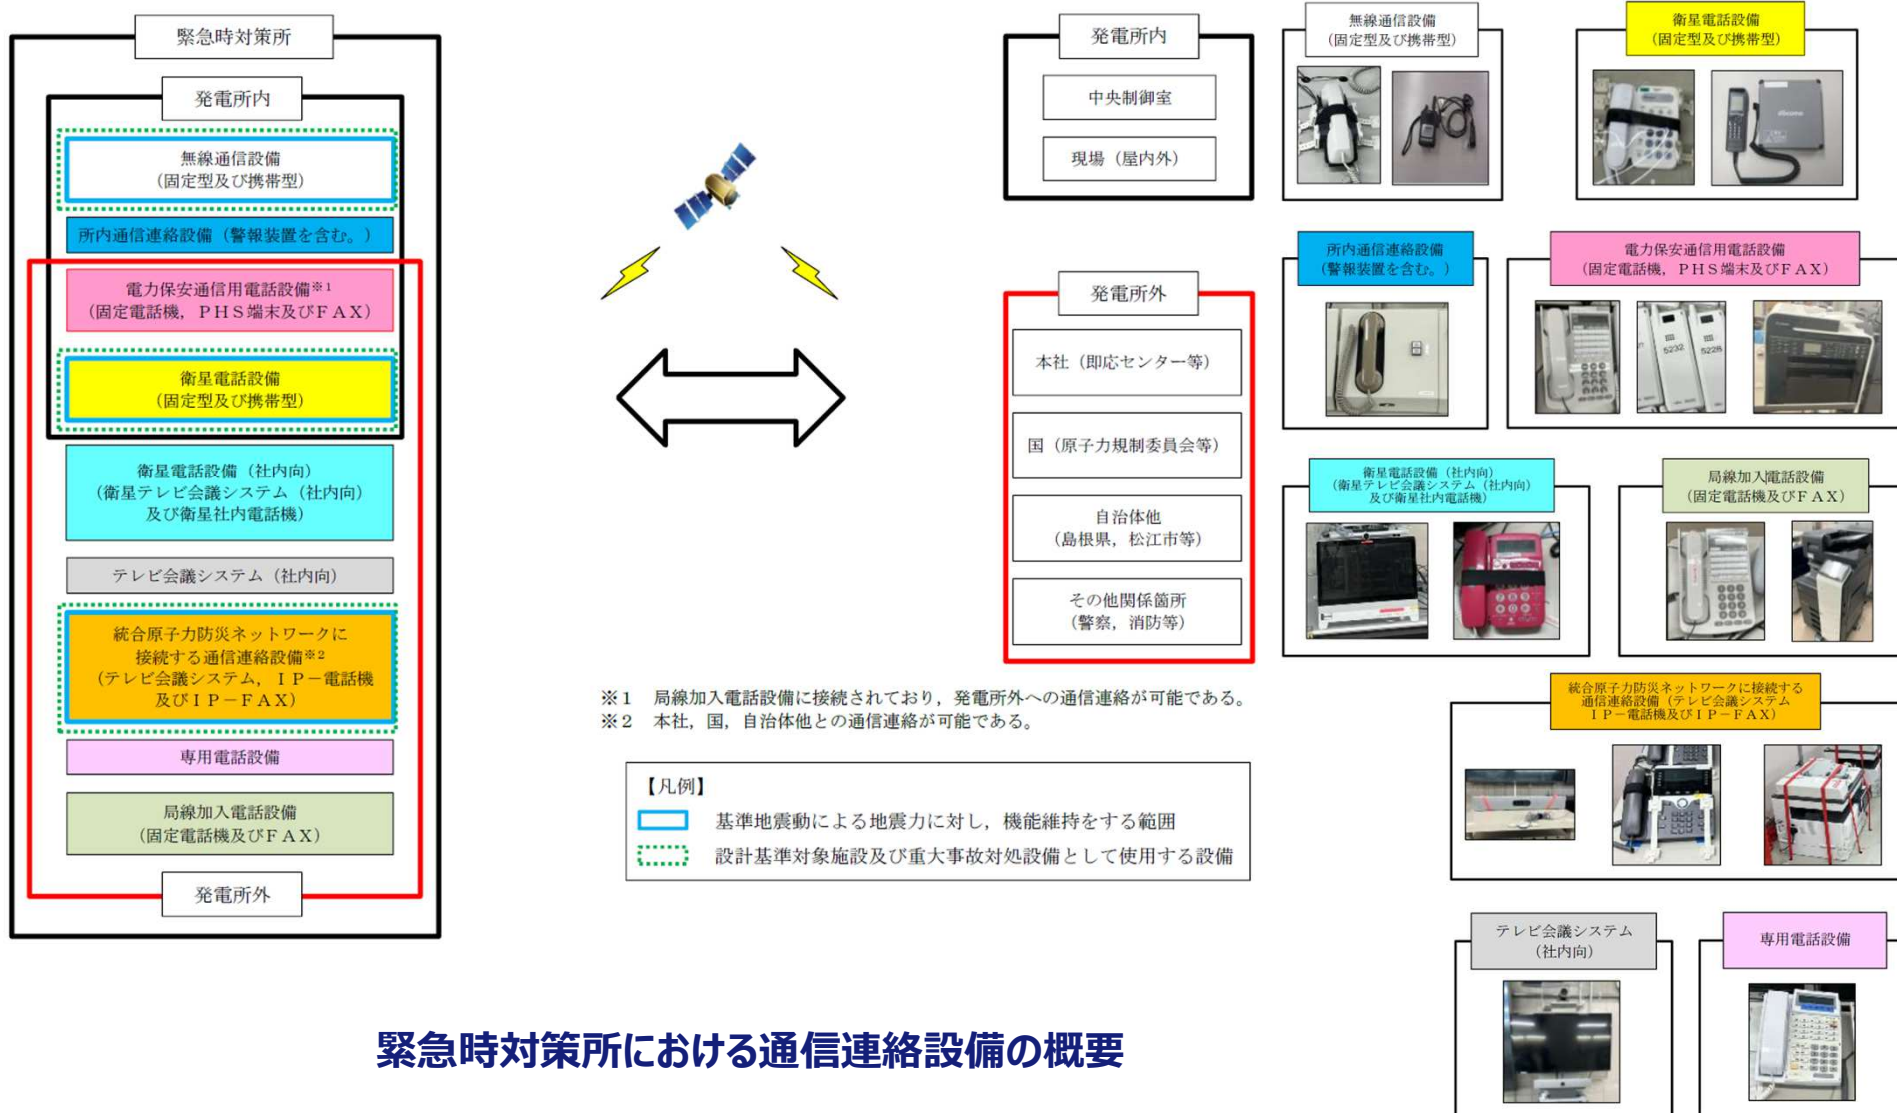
緊急時対策所

発電所内

無線通信設備
（固定型及び携帯型）

所内通信連絡設備（警報装置を含む。）

電力保安通信用電話設備※1
（固定電話機，ＰＨＳ端末及びＦＡＸ）

衛星電話設備
（固定型及び携帯型）

衛星電話設備（社内向）
（衛星テレビ会議システム（社内向）
及び衛星社内電話機）

テレビ会議システム（社内向）

統合原子力防災ネットワークに
接続する通信連絡設備※2
（テレビ会議システム，ＩＰ－電話機
及びＩＰ－ＦＡＸ）

専用電話設備

局線加入電話設備
（固定電話機及びＦＡＸ）

発電所外

発電所内

中央制御室

現場（屋内外）

発電所外

本社（即応センター等）

国（原子力規制委員会等）

自治体他
（島根県，松江市等）

その他関係箇所
（警察，消防等）

※1　局線加入電話設備に接続されており，発電所外への通信連絡が可能である。
※2　本社，国，自治体他との通信連絡が可能である。

【凡例】
基準地震動による地震力に対し，機能維持をする範囲
設計基準対象施設及び重大事故対処設備として使用する設備

無線通信設備
（固定型及び携帯型）

衛星電話設備
（固定型及び携帯型）

所内通信連絡設備
（警報装置を含む。）

電力保安通信用電話設備
（固定電話機，ＰＨＳ端末及びＦＡＸ）

衛星電話設備（社内向）
（衛星テレビ会議システム（社内向）
及び衛星社内電話機）

局線加入電話設備
（固定電話機及びＦＡＸ）

統合原子力防災ネットワークに接続する
通信連絡設備（テレビ会議システム
ＩＰ－電話機及びＩＰ－ＦＡＸ）

テレビ会議システム
（社内向）

専用電話設備

緊急時対策所における通信連絡設備の概要